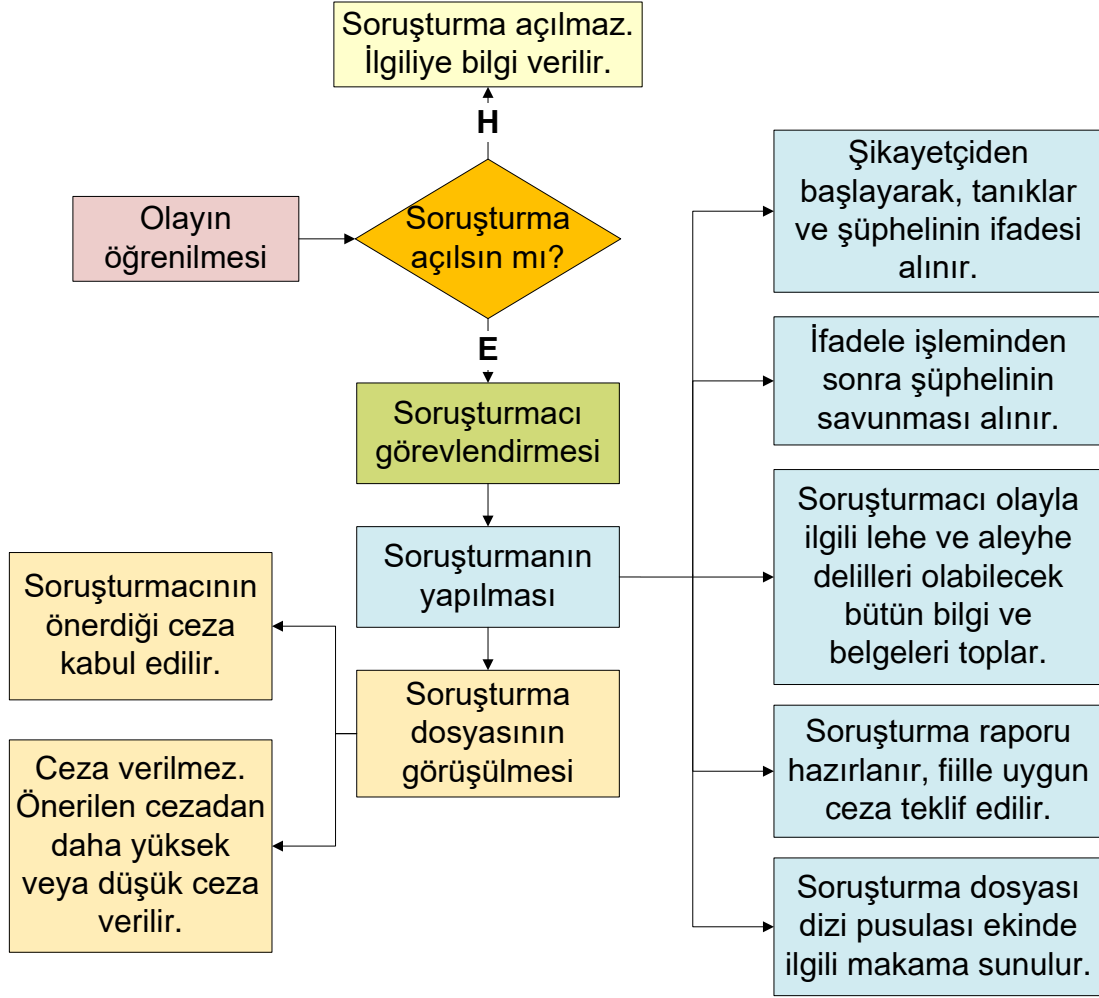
Soruşturma açılmaz. İlgiliye bilgi verilir.

H

Olayın öğrenilmesi

Soruşturma açılsın mı?

E

Soruşturmacı görevlendirmesi

Soruşturmanın yapılması

Soruşturma dosyasının görüşülmesi

Soruşturmacının önerdiği ceza kabul edilir.

Ceza verilmez. Önerilen cezadan daha yüksek veya düşük ceza verilir.

Şikayetçiden başlayarak, tanıklar ve şüphelinin ifadesi alınır.

İfadele işleminden sonra şüphelinin savunması alınır.

Soruşturmacı olayla ilgili lehe ve aleyhe delilleri olabilecek bütün bilgi ve belgeleri toplar.

Soruşturma raporu hazırlanır, fiille uygun ceza teklif edilir.

Soruşturma dosyası dizi pusulası ekinde ilgili makama sunulur.